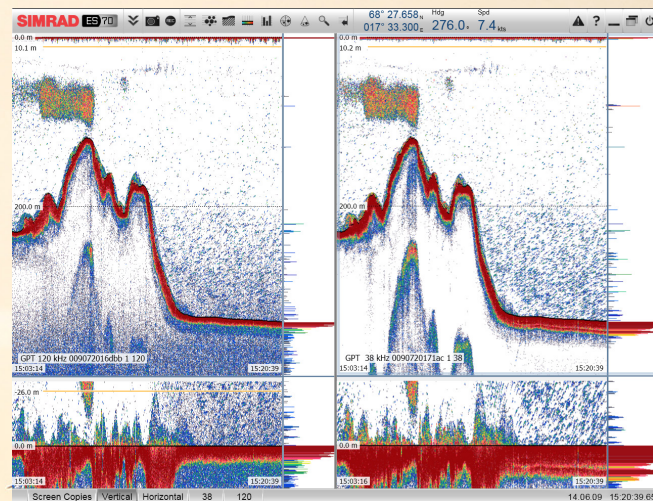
SIMRAD ES70

68° 27.658 N
017° 33.300 E

Hdg
276.0°

Spd
7.4 kts

0.0 m
10.1 m

200.0 m

GPT 120 kHz 009072016dbb 1 120

15:03:14
15:20:39

-26.0 m

0.0 m

15:03:14
15:20:39

0.0 m
10.2 m

200.0 m

GPT 38 kHz 009072017lac 1 38

15:03:14
15:20:39

15:03:16
15:20:39

Screen Copies | Vertical | Horizontal | 38 | 120

14.06.09 15:20:39.65